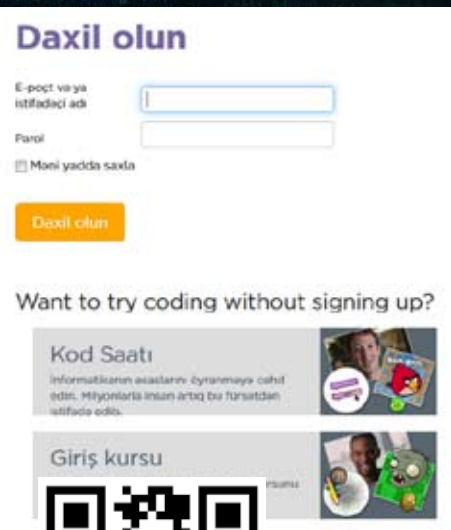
Daxil olun

E-poçt və ya istifadəçi adı

Parol

Məni yadda saxla

Daxil olun

Want to try coding without signing up?

Kod Saatı

İnformatikanın əsaslarını öyrənməyə cəhd edin. Milyonlarla insan artıq bu fürsətdən istifadə edib.

Giriş kursu

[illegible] kursunu